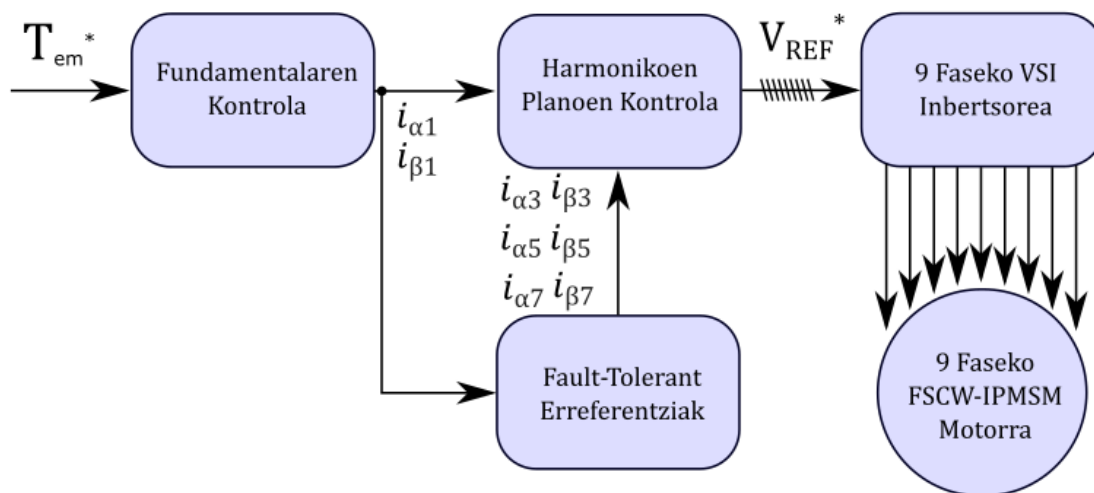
$T_{em}^*$

Fundamentalaren Kontrola

$i_{\alpha 1}$
$i_{\beta 1}$

Harmonikoen Planoen Kontrola

$V_{REF}^*$

9 Faseko VSI Inbertsorea

$i_{\alpha 3}$ $i_{\beta 3}$
$i_{\alpha 5}$ $i_{\beta 5}$
$i_{\alpha 7}$ $i_{\beta 7}$

Fault-Tolerant Erreferentziak

9 Faseko FSCW-IPMSM Motorra